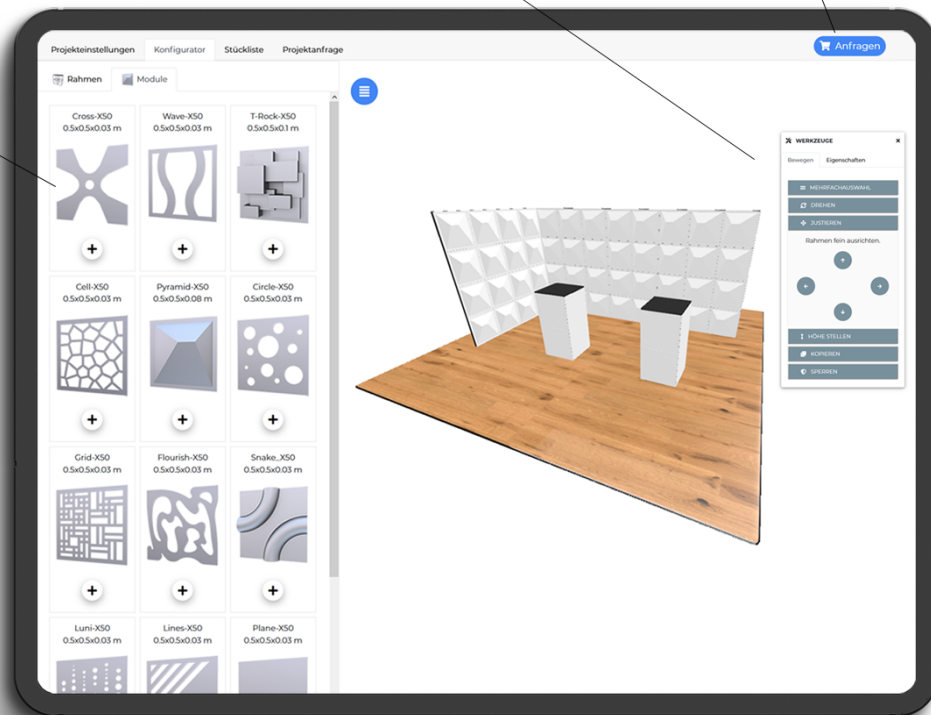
Projekteinstellungen Konfigurator Stückliste Projektanfrage

Anfragen

Rahmen Module

Cross-X50
0.5x0.5x0.03 m

Wave-X50
0.5x0.5x0.03 m

T-Rock-X50
0.5x0.5x0.1 m

Cell-X50
0.5x0.5x0.03 m

Pyramid-X50
0.5x0.5x0.08 m

Circle-X50
0.5x0.5x0.03 m

Grid-X50
0.5x0.5x0.03 m

Flourish-X50
0.5x0.5x0.03 m

Snake_X50
0.5x0.5x0.03 m

Luni-X50
0.5x0.5x0.03 m

Lines-X50
0.5x0.5x0.03 m

Plane-X50
0.5x0.5x0.03 m

WERKZEUGE

Bewegen Eigenschaften

MEHRFACHAUSWAHL
DREHEN
JUSTIEREN

Rahmen fein ausrichten.

HÖHE STELLEN
KOPIEREN
SPERREN